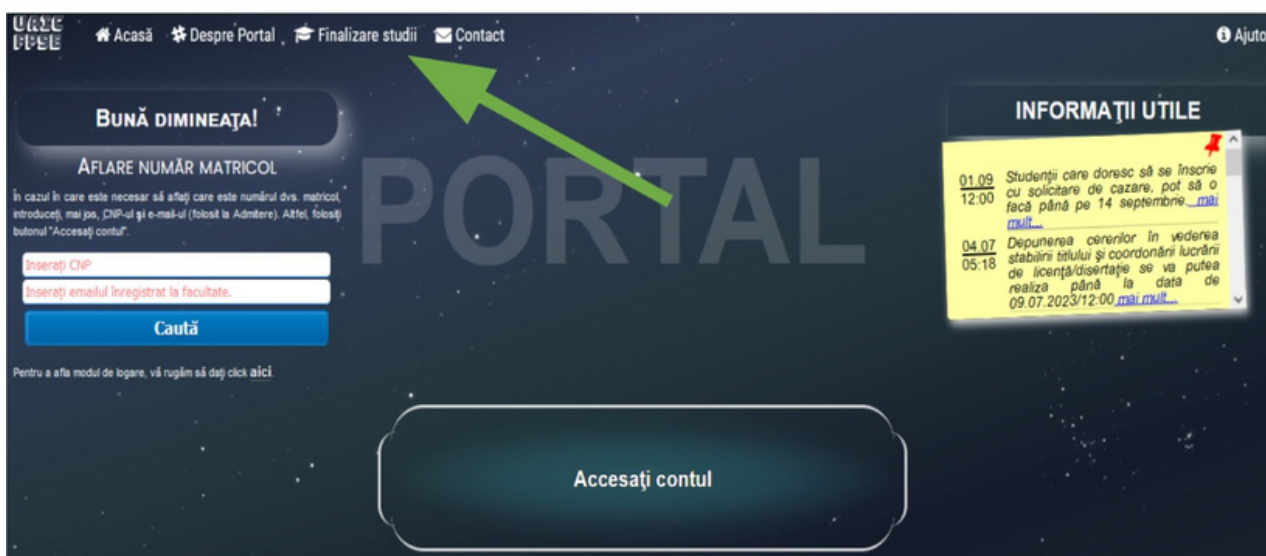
UAIC FPSE

Acasă Despre Portal Finalizare studii Contact

Ajuto

BUNĂ DIMINEAȚA!

AFLARE NUMĂR MATRICOL

În cazul în care este necesar să aflați care este numărul dvs. matricol, introduceți, mai jos, CNP-ul și e-mail-ul (folosit la Admitere). Altfel, folosiți butonul "Accesați contul".

Inserați CNP

Inserați emailul înregistrat la facultate.

Caută

Pentru a afla modul de logare, vă rugăm să dați click aici.

PORTAL

INFORMAȚII UTILE

01.09 12:00 Studenții care doresc să se înscrie cu solicitare de cazare, pot să o facă până pe 14 septembrie. mai mult...

04.07 05:18 Depunerea cererilor în vederea stabilirii titlului și coordonării lucrării de licență/disertație se va putea realiza până la data de 09.07.2023/12:00 mai mult...

Accesați contul